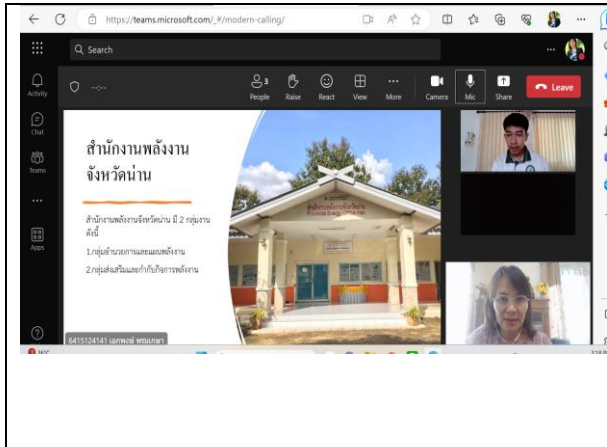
https://teams.microsoft.com/_#/modern-calling/

Q Search

Activity

Chat

Teams

...

Apps

--:--

People

Raise

React

View

More

Camera

Mic

Share

Leave

สำนักงานพลังงานจังหวัดน่าน

สำนักงานพลังงานจังหวัดน่าน มี 2 กลุ่มงาน ดังนี้

1.กลุ่มอำนวยการและแผนพลังงาน

2.กลุ่มส่งเสริมและกำกับกิจการพลังงาน

6415124141 เอกพงษ์ พรมเทพา